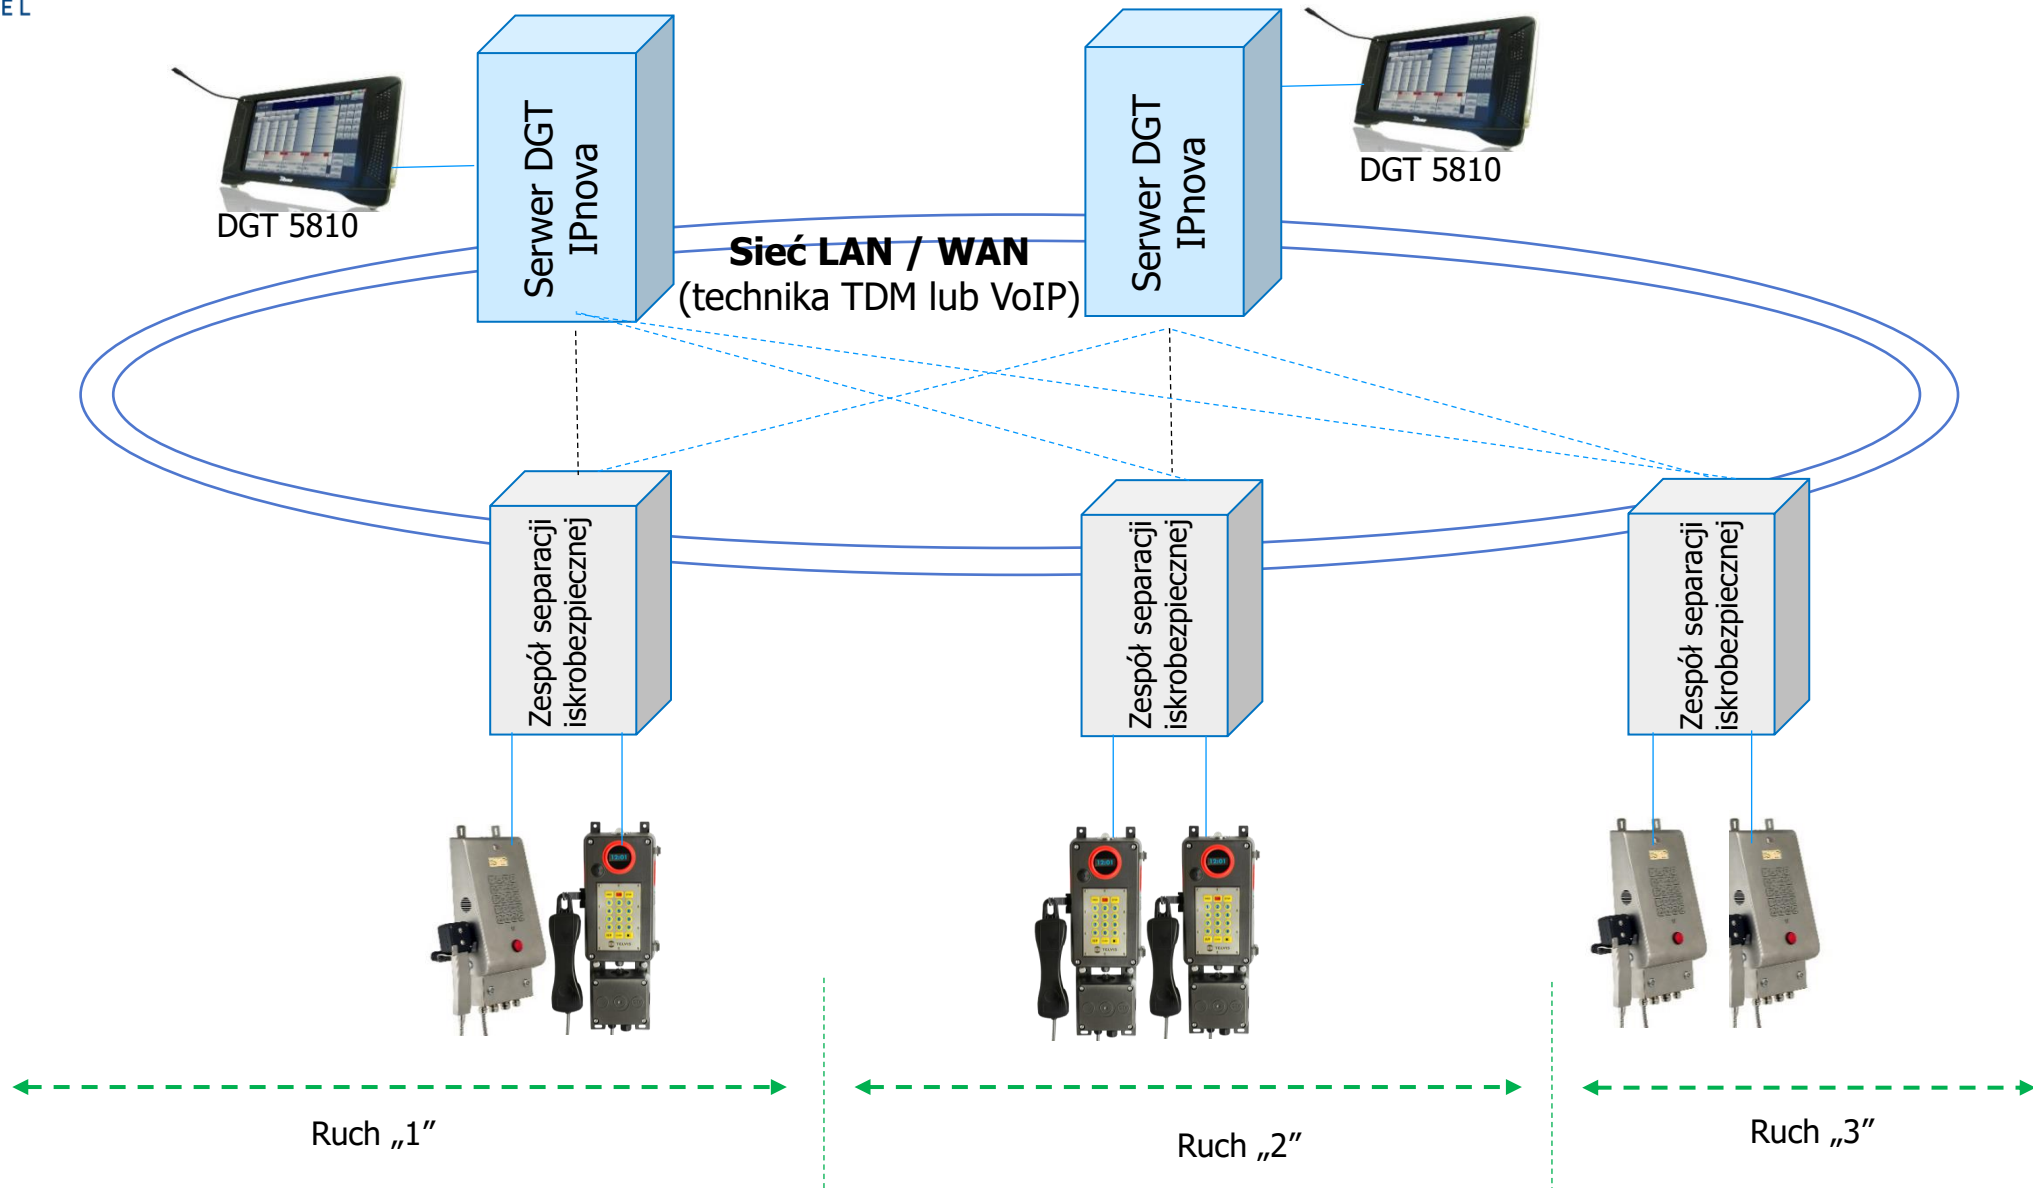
EL

DGT 5810

Serwer DGT IPnova

Serwer DGT IPnova

DGT 5810

**Sieć LAN / WAN**
(technika TDM lub VoIP)

Zespół separacji iskrobezpiecznej

Zespół separacji iskrobezpiecznej

Zespół separacji iskrobezpiecznej

Ruch „1”

Ruch „2”

Ruch „3”